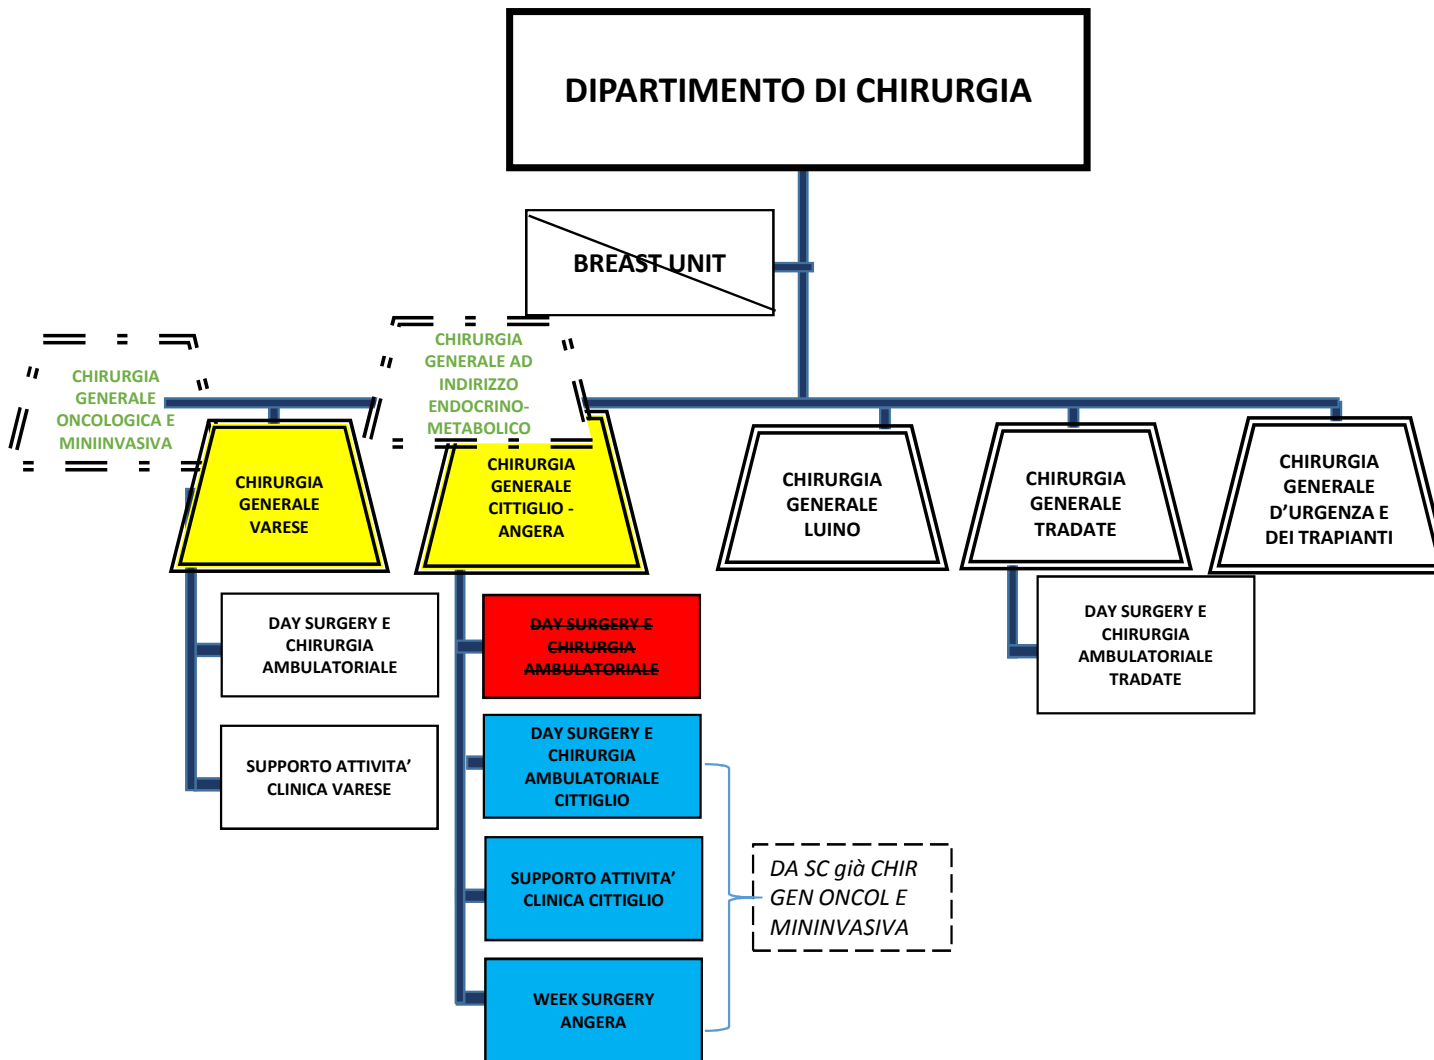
DIPARTIMENTO DI CHIRURGIA

BREAST UNIT

CHIRURGIA GENERALE ONCOLOGICA E MINIINVASIVA

CHIRURGIA GENERALE AD INDIRIZZO ENDOCRINO-METABOLICO

CHIRURGIA GENERALE VARESE

CHIRURGIA GENERALE CITTIGLIO - ANGERA

CHIRURGIA GENERALE LUINO

CHIRURGIA GENERALE TRADATE

CHIRURGIA GENERALE D'URGENZA E DEI TRAPIANTI

DAY SURGERY E CHIRURGIA AMBULATORIALE

SUPPORTO ATTIVITA' CLINICA VARESE

~~DAY SURGERY E CHIRURGIA AMBULATORIALE~~

DAY SURGERY E CHIRURGIA AMBULATORIALE CITTIGLIO

SUPPORTO ATTIVITA' CLINICA CITTIGLIO

WEEK SURGERY ANGERA

DAY SURGERY E CHIRURGIA AMBULATORIALE TRADATE

DA SC già CHIR GEN ONCOL E MININVASIVA